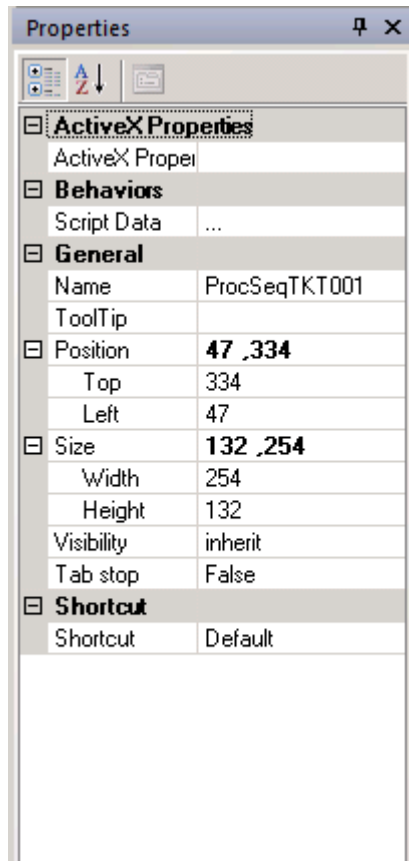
Properties

ActiveX Properties

| | |
|---|---|
| ActiveX Propei | |

Behaviors

| | |
|---|---|
| Script Data | ... |

General

| | |
|---|---|
| Name | ProcSeqTKT001 |
| ToolTip | |
| Position | 47 ,334 |
| Top | 334 |
| Left | 47 |
| Size | 132 ,254 |
| Width | 254 |
| Height | 132 |
| Visibility | inherit |
| Tab stop | False |

Shortcut

| | |
|---|---|
| Shortcut | Default |